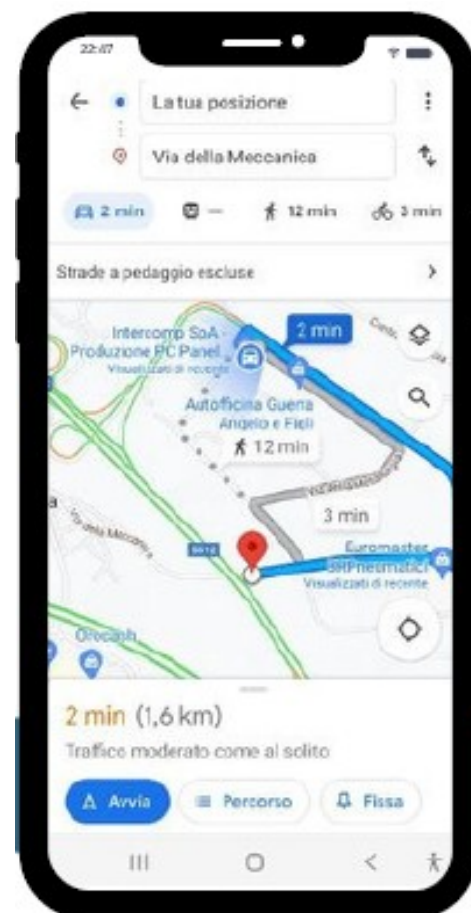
22:47

La tua posizione

Via della Meccanica

2 min — 12 min 3 min

Strade a pedaggio escluse

Intercomp SpA - Produzione PC Panel
Visualizzati di recente

2 min

Autofficina Guerra Angelo e Figli

12 min

3 min

Via della Meccanica

Euromaster SRPneumatici
Visualizzati di recente

Olocanh

2 min (1,6 km)

Traffico moderato come al solito

Avvia

Percorso

Fissa